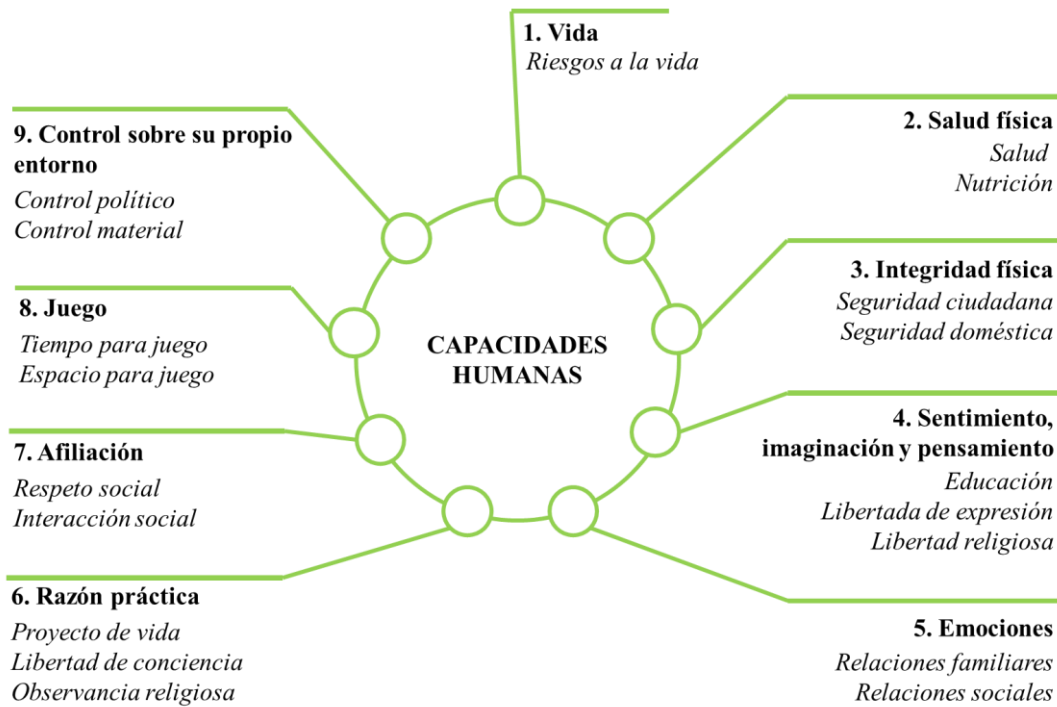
1. Vida
Riesgos a la vida

9. Control sobre su propio entorno
Control político
Control material

2. Salud física
Salud
Nutrición

3. Integridad física
Seguridad ciudadana
Seguridad doméstica

8. Juego
Tiempo para juego
Espacio para juego

CAPACIDADES HUMANAS

4. Sentimiento, imaginación y pensamiento
Educación
Libertada de expresión
Libertad religiosa

7. Afiliación
Respeto social
Interacción social

6. Razón práctica
Proyecto de vida
Libertad de conciencia
Observancia religiosa

5. Emociones
Relaciones familiares
Relaciones sociales